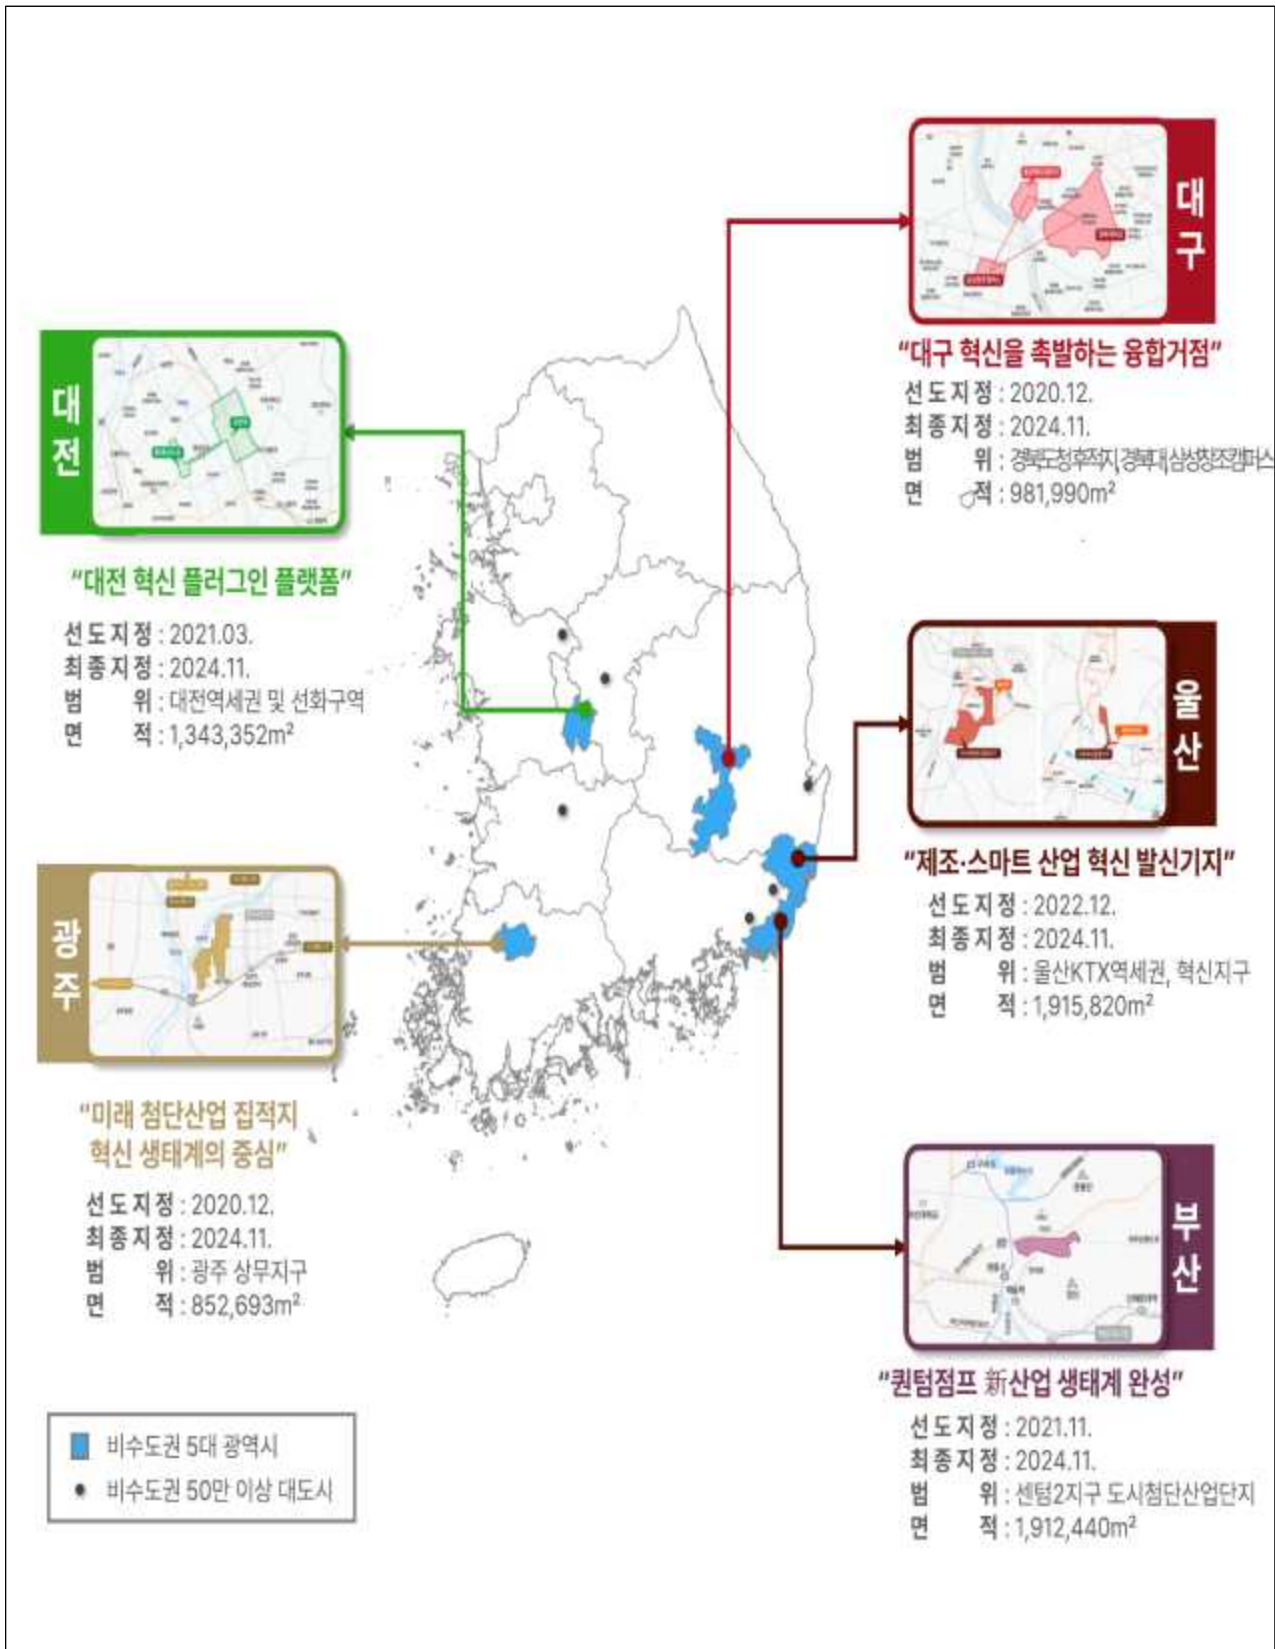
대구

"대구 혁신을 촉발하는 융합거점"

선도지정 : 2020.12.
최종지정 : 2024.11.
범 위 : 경북도청후적지, 경북대 삼성창조캠퍼스
면 적 : 981,990m²

대전

"대전 혁신 플러그인 플랫폼"

선도지정 : 2021.03.
최종지정 : 2024.11.
범 위 : 대전역세권 및 선화구역
면 적 : 1,343,352m²

울산

"제조·스마트 산업 혁신 발신기지"

선도지정 : 2022.12.
최종지정 : 2024.11.
범 위 : 울산KTX역세권, 혁신지구
면 적 : 1,915,820m²

광주

"미래 첨단산업 집적지 혁신 생태계의 중심"

선도지정 : 2020.12.
최종지정 : 2024.11.
범 위 : 광주 상무지구
면 적 : 852,693m²

부산

"퀀텀점프 新산업 생태계 완성"

선도지정 : 2021.11.
최종지정 : 2024.11.
범 위 : 센텀2지구 도시첨단산업단지
면 적 : 1,912,440m²

비수도권 5대 광역시
비수도권 50만 이상 대도시